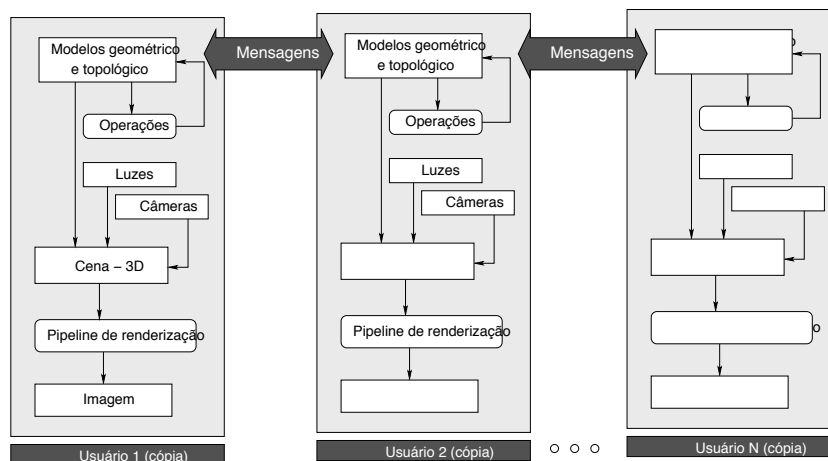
Modelos geométrico e topológico

Mensagens

Operações

Luzes

Câmeras

Cena – 3D

Pipeline de renderização

Imagem

Usuário 1 (cópia)

Modelos geométrico e topológico

Mensagens

Operações

Luzes

Câmeras

Pipeline de renderização

Usuário 2 (cópia)

o o o

o

o

Usuário N (cópia)